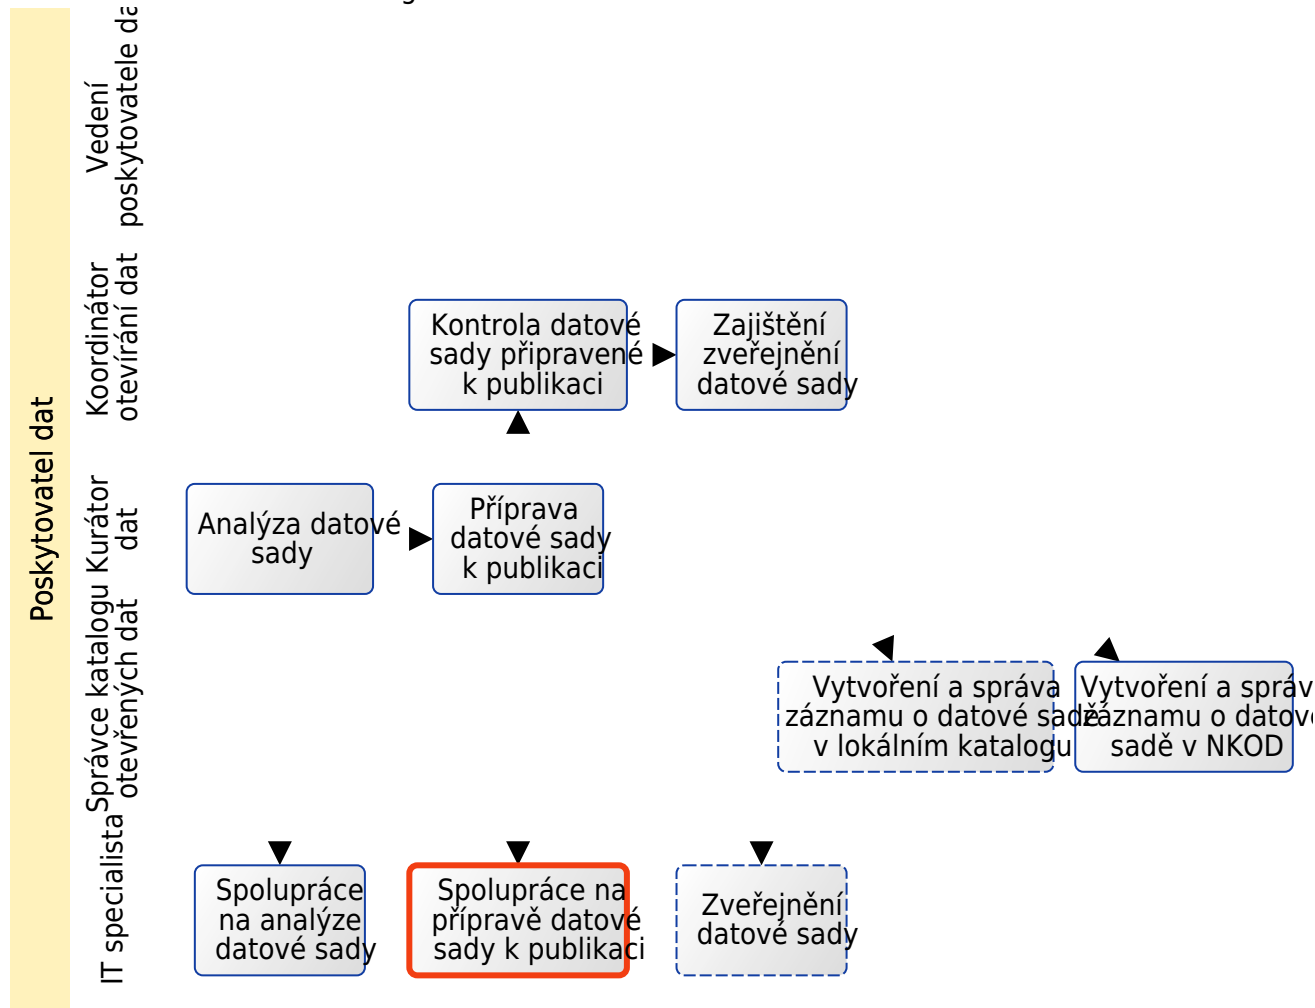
Poskytovatel dat

Vedení poskytovatele da

Koordinátor otevírání dat

Kurátor dat

Správce katalogu otevřených dat

IT specialista

Kontrola datové sady připravené k publikaci

Zajištění zveřejnění datové sady

Analýza datové sady

Příprava datové sady k publikaci

Vytvoření a správa záznamu o datové sadě v lokálním katalogu

Vytvoření a správ záznamu o datové sadě v NKOD

Spolupráce na analýze datové sady

Spolupráce na přípravě datové sady k publikaci

Zveřejnění datové sady